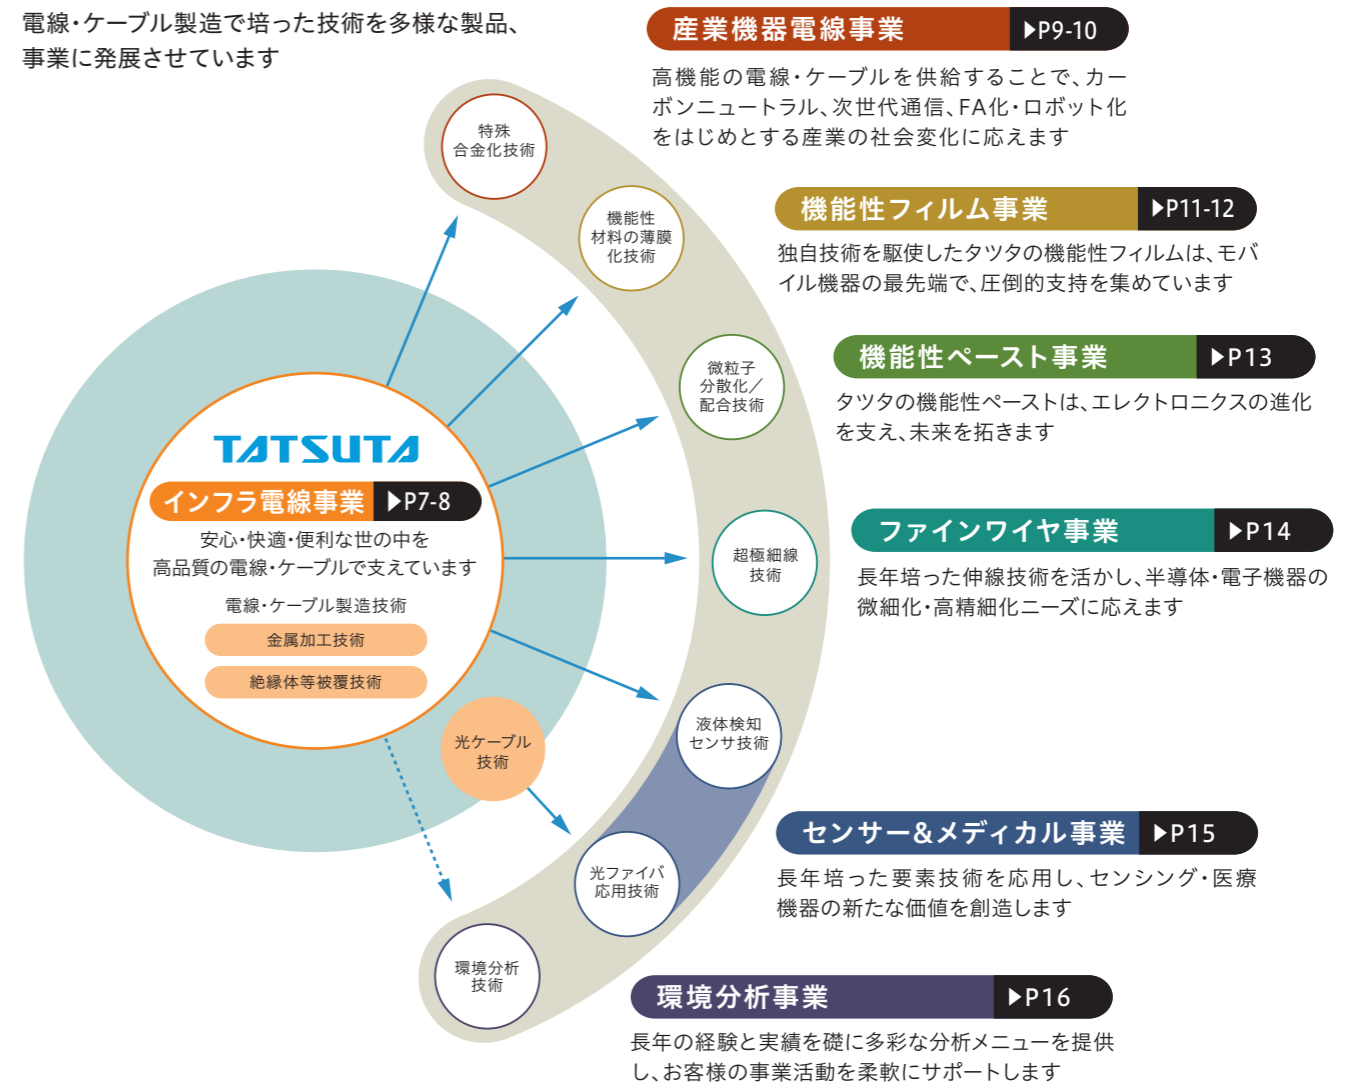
電線・ケーブル製造で培った技術を多様な製品、事業に発展させています

産業機器電線事業 ▶P9-10

高機能の電線・ケーブルを供給することで、カーボンニュートラル、次世代通信、FA化・ロボット化をはじめとする産業の社会変化に応えます

機能性フィルム事業 ▶P11-12

独自技術を駆使したタツタの機能性フィルムは、モバイル機器の最先端で、圧倒的支持を集めています

機能性ペースト事業 ▶P13

タツタの機能性ペーストは、エレクトロニクスの進化を支え、未来を拓きます

ファインワイヤ事業 ▶P14

長年培った伸線技術を活かし、半導体・電子機器の微細化・高精細化ニーズに応えます

センサー&メディカル事業 ▶P15

長年培った要素技術を応用し、センシング・医療機器の新たな価値を創造します

環境分析事業 ▶P16

長年の経験と実績を礎に多彩な分析メニューを提供し、お客様の事業活動を柔軟にサポートします

特殊合金化技術

機能性材料の薄膜化技術

微粒子分散化／配合技術

超極細線技術

液体検知センサ技術

光ファイバ応用技術

環境分析技術

TATSUTA

インフラ電線事業 ▶P7-8

安心・快適・便利な世の中を高品質の電線・ケーブルで支えています

電線・ケーブル製造技術

金属加工技術

絶縁体等被覆技術

光ケーブル技術